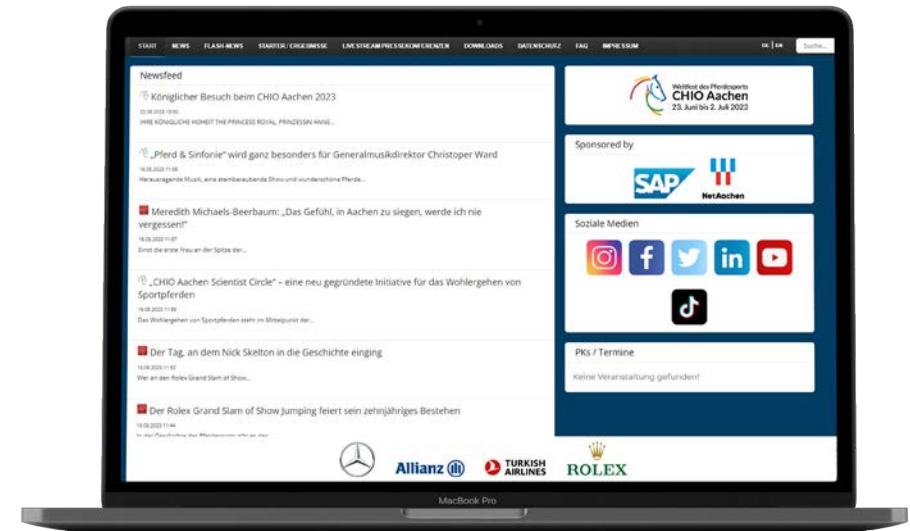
START NEWS FLASH-NEWS STARTER / ERGEBNISSE LIVESTREAM PRESSEKONFERENZEN DOWNLOADS DATENSCHUTZ FAQ IMPRESSUM DE | EN Suche...

Newsfeed

Königlicher Besuch beim CHIO Aachen 2023
22.06.2023 19:45
IHRE KÖNIGLICHE HOHEIT THE PRINCESS ROYAL, PRINZESSIN ANNE...

„Pferd & Sinfonie" wird ganz besonders für Generalmusikdirektor Christoper Ward
16.06.2023 11:58
Herausragende Musik, eine atemberaubende Show und wunderschöne Pferde...

Meredith Michaels-Beerbaum: „Das Gefühl, in Aachen zu siegen, werde ich nie vergessen!"
16.06.2023 11:57
Einst die erste Frau an der Spitze der...

„CHIO Aachen Scientist Circle" – eine neu gegründete Initiative für das Wohlergehen von Sportpferden
16.06.2023 11:56
Das Wohlergehen von Sportpferden steht im Mittelpunkt der...

Der Tag, an dem Nick Skelton in die Geschichte einging
16.06.2023 11:42
Wer an den Rolex Grand Slam of Show...

Der Rolex Grand Slam of Show Jumping feiert sein zehnjähriges Bestehen
16.06.2023 11:44
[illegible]

Weltfest des Pferdesports
CHIO Aachen
23. Juni bis 2. Juli 2023

Sponsored by
SAP
NetAachen

Soziale Medien

PKs / Termine
Keine Veranstaltung gefunden!

Allianz
TURKISH AIRLINES
ROLEX

MacBook Pro